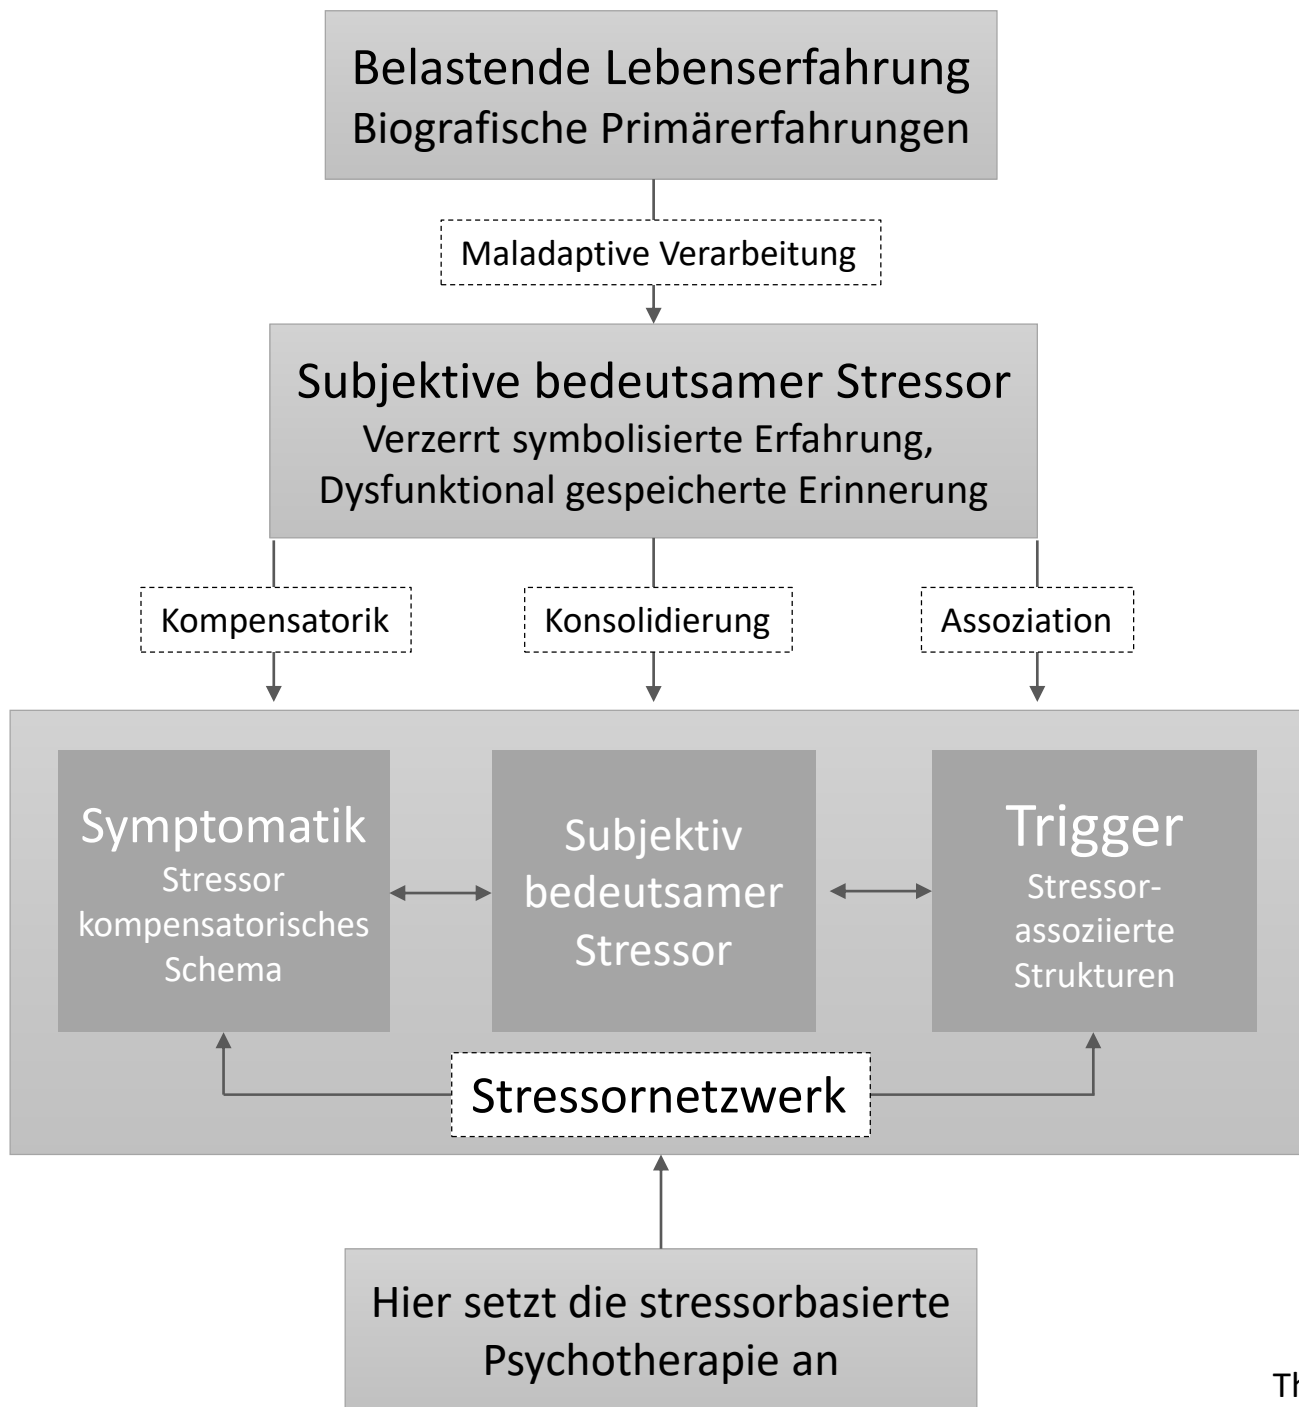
Belastende Lebenserfahrung
Biografische Primärerfahrungen

Maladaptive Verarbeitung

Subjektive bedeutsamer Stressor
Verzerrt symbolisierte Erfahrung,
Dysfunktional gespeicherte Erinnerung

Kompensatorik

Konsolidierung

Assoziation

Symptomatik
Stressor kompensatorisches Schema

Subjektiv bedeutsamer Stressor

Trigger
Stressor-assoziierte Strukturen

Stressornetzwerk

Hier setzt die stressorbasierte Psychotherapie an

Th